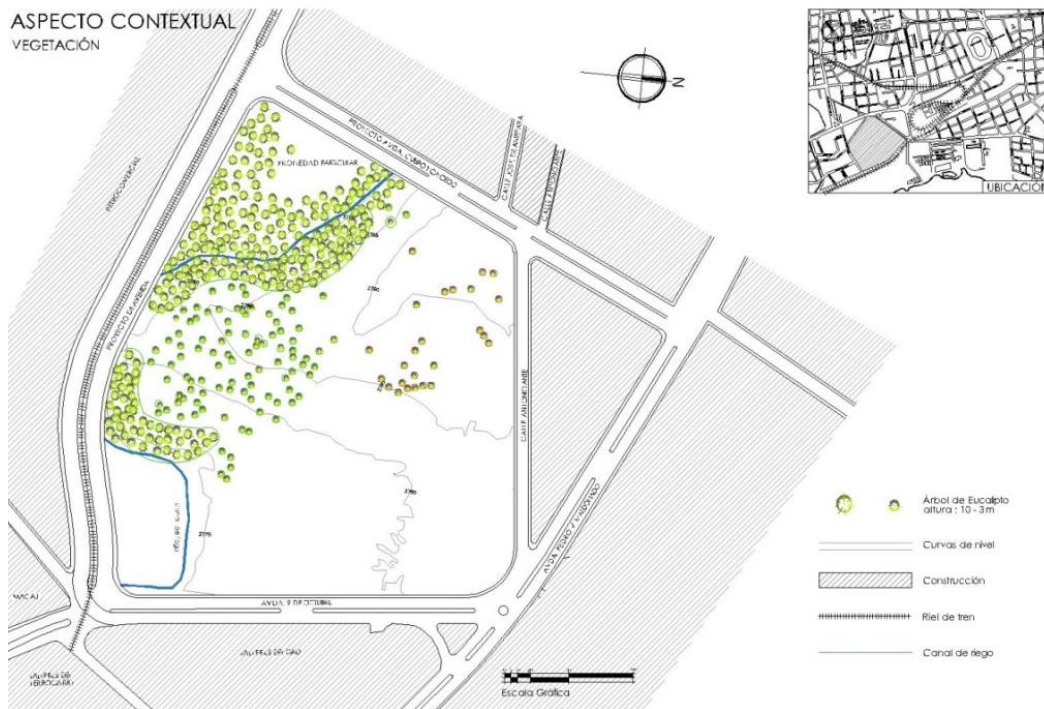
ASPECTO CONTEXTUAL
VEGETACIÓN

N

UBICACIÓN

PROPIEDAD PARTICULAR

PROYECTO AVDA. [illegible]

CALLE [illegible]

CALLE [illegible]

FERROCARRIL

PROYECTO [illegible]

CALLE ANTONIO ANTE

AVDA. 9 DE OCTUBRE

AVDA. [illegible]

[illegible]

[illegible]

Árbol de Eucalipto altura : 10 - 3 m

Curvas de nivel

Construcción

Riel de tren

Canal de riego

Escala Gráfica